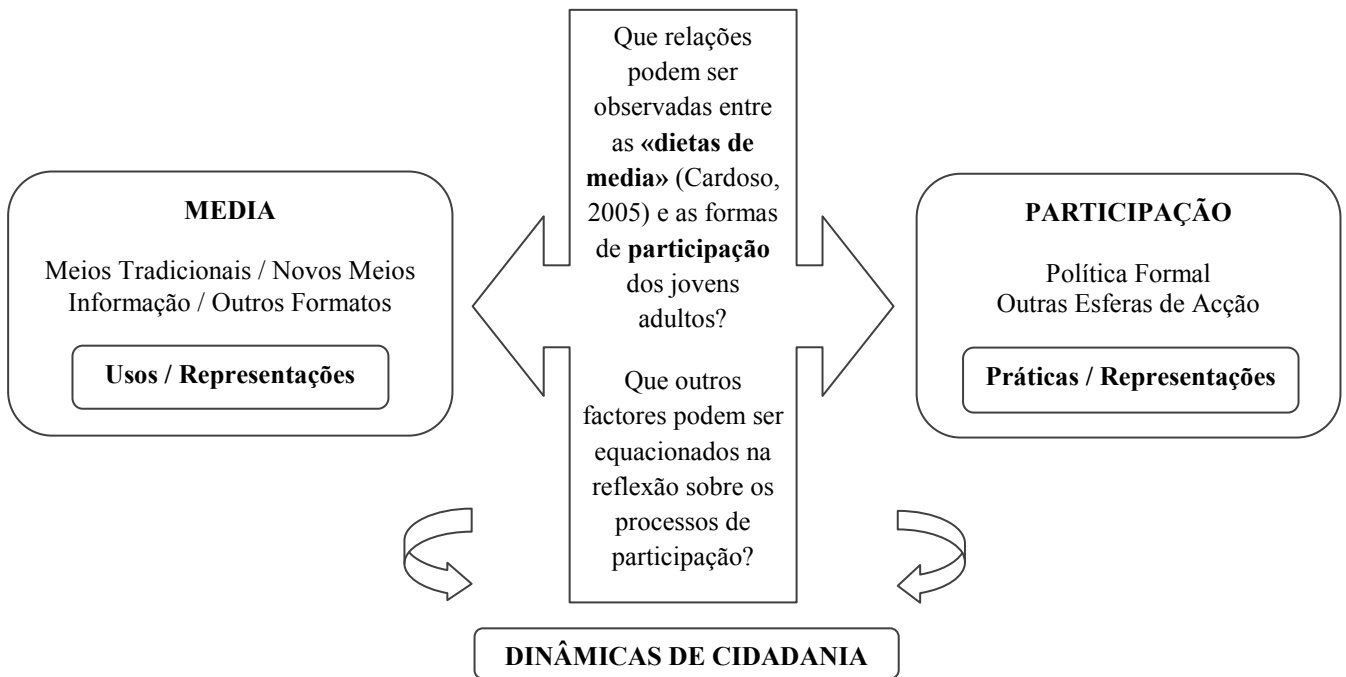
MEDIA

Meios Tradicionais / Novos Meios
Informação / Outros Formatos

Usos / Representações

Que relações podem ser observadas entre as «dietas de media» (Cardoso, 2005) e as formas de participação dos jovens adultos?

Que outros factores podem ser equacionados na reflexão sobre os processos de participação?

PARTICIPAÇÃO

Política Formal
Outras Esferas de Acção

Práticas / Representações

DINÂMICAS DE CIDADANIA